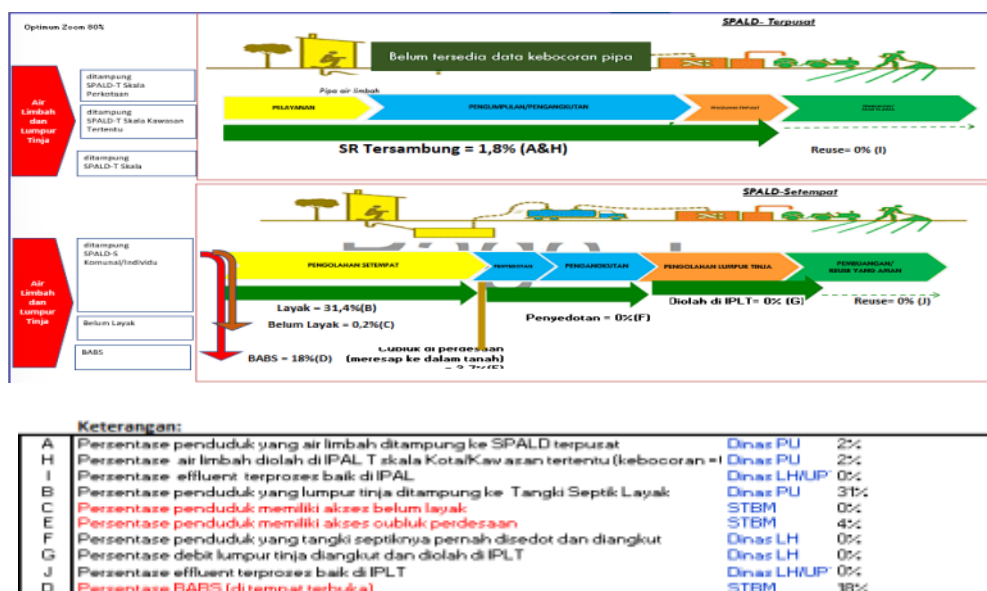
Optimum Zoom 80%

Air Limbah dan Lumpur Tinja

ditampung SPALD-T Skala Perkotaan

ditampung SPALD-T Skala Kawasan Tertentu

ditampung SPALD-T Skala

SPALD- Terpusat

Belum tersedia data kebocoran pipa

Pipa air limbah

PELAYANAN

PENGUMPULAN/PENGANGKUTAN

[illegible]

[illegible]

SR Tersambung = 1,8% (A&H)

Reuse= 0% (I)

Air Limbah dan Lumpur Tinja

ditampung SPALD-S Komunal/Individu

Belum Layak

BABS

SPALD-Setempat

PENGOLAHAN SETEMPAT

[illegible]

PENGANGKUTAN

PENGOLAHAN LUMPUR TINJA

PEMBUANGAN/ REUSE YANG AMAN

Layak = 31,4%(B)

Belum Layak = 0,2%(C)

Penyedotan = 0%(F)

Diolah di IPLT= 0% (G)

Reuse= 0% (J)

BABS = 18%(D)

Cubluk di perdesaan (meresap ke dalam tanah) = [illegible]

Keterangan:

| | | | |
|---|---|---|---|
| A | Persentase penduduk yang air limbah ditampung ke SPALD terpusat | Dinas PU | 2% |
| H | Persentase air limbah diolah di IPAL T skala Kota/Kawasan tertentu (kebocoran =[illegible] | Dinas PU | 2% |
| I | Persentase effluent terprozes baik di IPAL | Dinas LH/UP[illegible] | 0% |
| B | Persentase penduduk yang lumpur tinja ditampung ke Tangki Septik Layak | Dinas PU | 31% |
| C | Persentase penduduk memiliki akses belum layak | STBM | 0% |
| E | Persentase penduduk memiliki akses cubluk perdesaan | STBM | 4% |
| F | Persentase penduduk yang tangki septiknya pernah disedot dan diangkut | Dinas LH | 0% |
| G | Persentase debit lumpur tinja diangkut dan diolah di IPLT | Dinas LH | 0% |
| J | Persentase effluent terprozes baik di IPLT | Dinas LH/UP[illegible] | 0% |
| D | Persentase BABS (di tempat terbuka) | STBM | 18% |